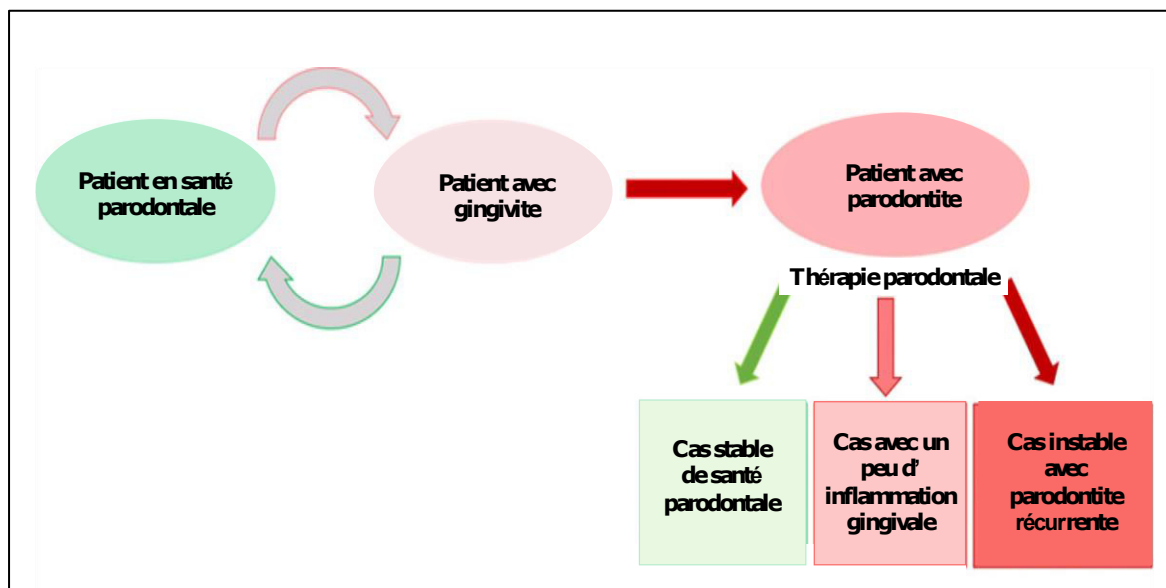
Patient en santé parodontale

Patient avec gingivite

Patient avec parodontite

Thérapie parodontale

Cas stable de santé parodontale

Cas avec un peu d' inflammation gingivale

Cas instable avec parodontite récurrente